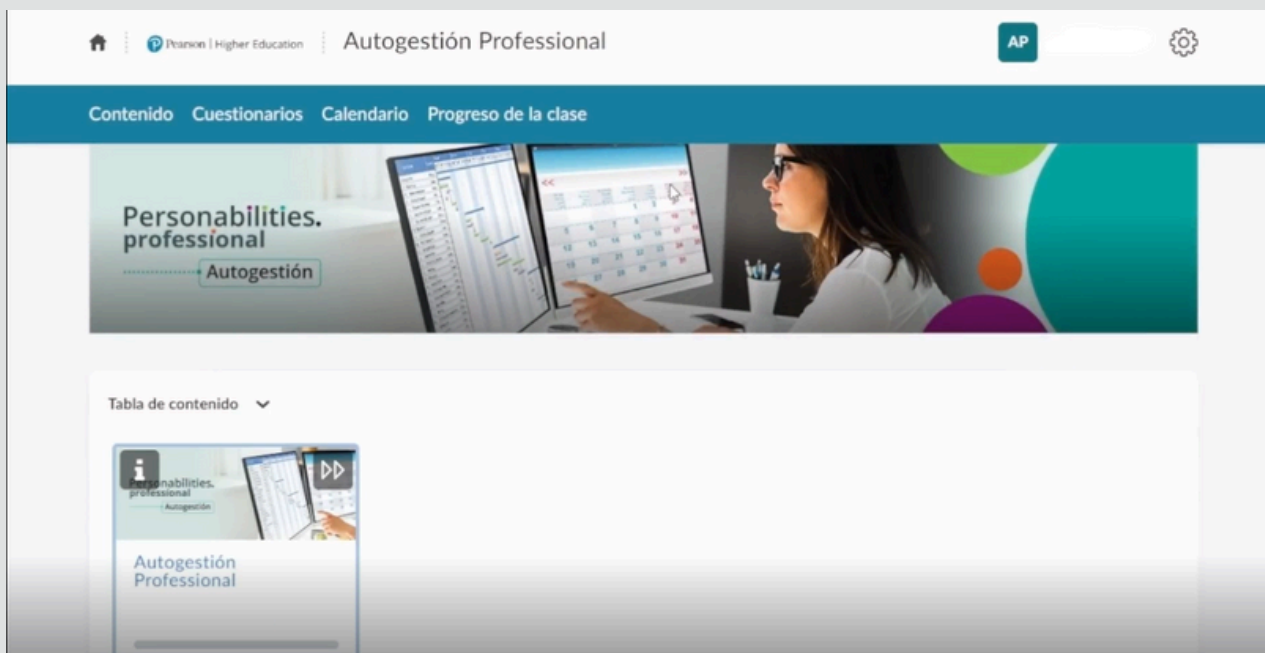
Pearson | Higher Education Autogestión Professional

AP

Contenido Cuestionarios Calendario Progreso de la clase

Personabilities. professional Autogestión

Tabla de contenido

Personabilities. professional Autogestión

Autogestión Professional